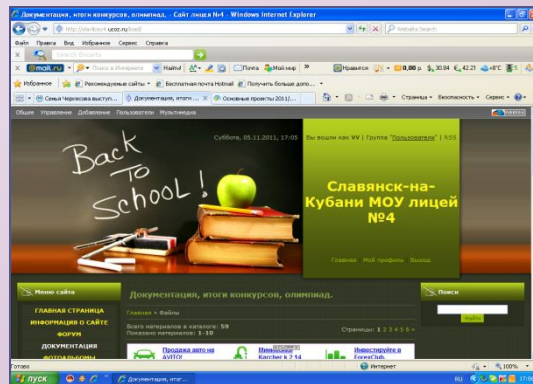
Документация, итоги конкурсов, олимпиад. - Сайт лицея №4 - Windows Internet Explorer

http://slavlicey4.ucoz.ru/load/

Файл Правка Вид Избранное Сервис Справка

Mail.ru Поиск в Интернете Почта Мой мир Нравится 0,00 р. $ 30.84 € 42.21 +8°C

Избранное Рекомендуемые сайты Бесплатная почта Hotmail Получить больше допол...

Семья Чернозова выступ... Документация, итоги ... Основные проекты 2011/...

Страница Безопасность Сервис

Общее Управление Добавление Пользователи Мультимедиа

Суббота, 05.11.2011, 17:05 Вы вошли как VV | Группа "Пользователи" | RSS

Back to School!

Славянск-на-Кубани МОУ лицей №4

Главная Мой профиль Выход

Меню сайта

ГЛАВНАЯ СТРАНИЦА
ИНФОРМАЦИЯ О САЙТЕ
ФОРУМ
ДОКУМЕНТАЦИЯ
ФОТОАЛЬБОМЫ

Документация, итоги конкурсов, олимпиад.

Главная » Файлы

Всего материалов в каталоге: 59
Показано материалов: 1-10

Страницы: 1 2 3 4 5 6 »

Поиск

Найти

Продажа авто на AUTO!

Инвестируйте в ForexClub.

Готово Интернет 100%

пуск Документация, итог... RU 17:06